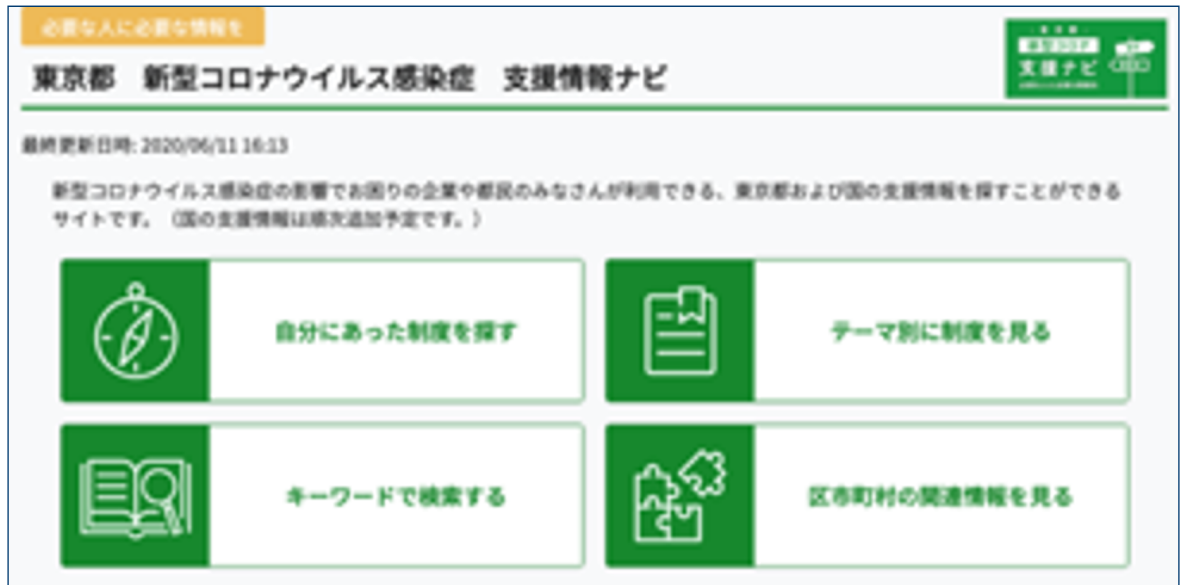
必要な人に必要な情報を

東京都　新型コロナウイルス感染症　支援情報ナビ

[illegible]
支援ナビ
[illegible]

最終更新日時: 2020/06/11 16:13

新型コロナウイルス感染症の影響でお困りの企業や都民のみなさんが利用できる、東京都および国の支援情報を探すことができるサイトです。（国の支援情報は順次追加予定です。）

自分にあった制度を探す

テーマ別に制度を見る

キーワードで検索する

区市町村の関連情報を見る